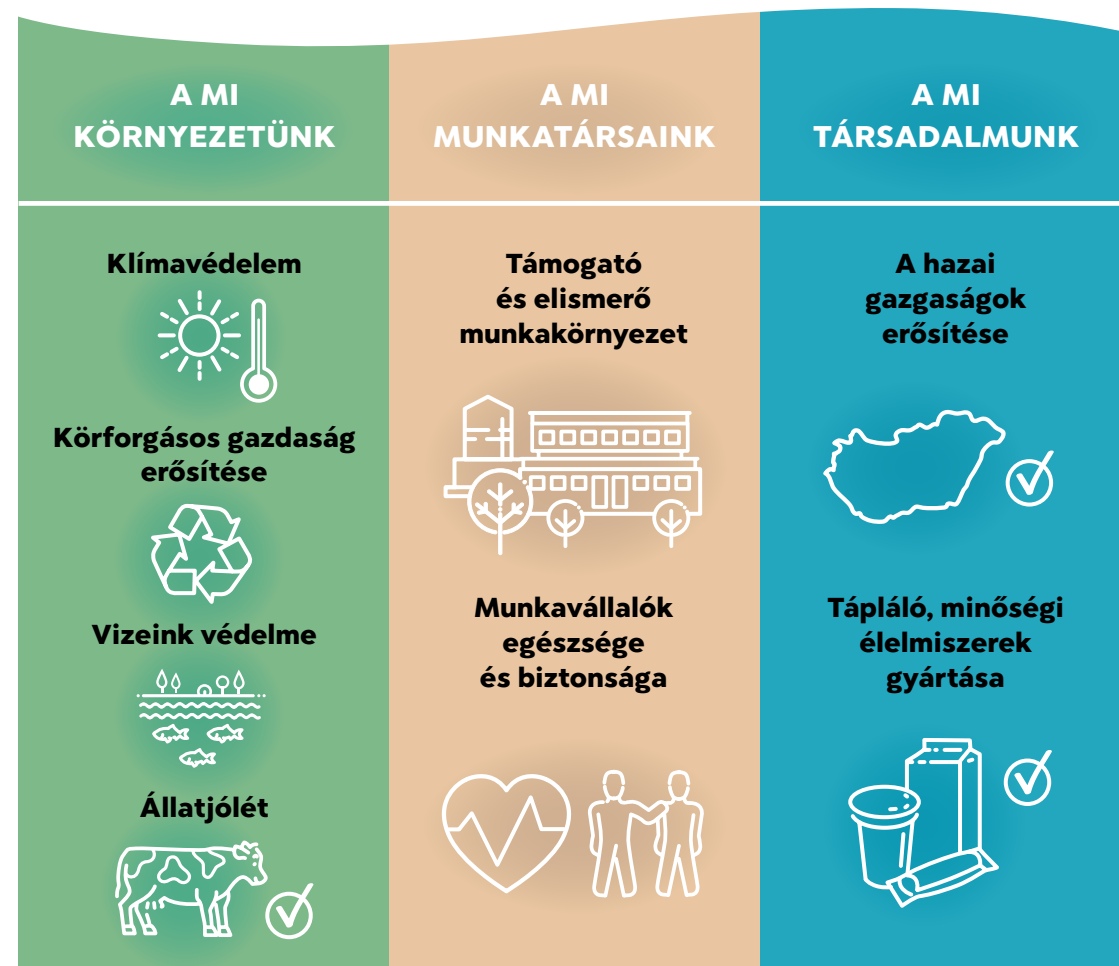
A MI KÖRNYEZETÜNK

Klímavédelem

Körforgásos gazdaság erősítése

Vizeink védelme

Állatjólét

A MI MUNKATÁRSAINK

Támogató és elismerő munkakörnyezet

Munkavállalók egészsége és biztonsága

A MI TÁRSADALMUNK

A hazai gazgaságok erősítése

Tápláló, minőségi élelmiszerek gyártása